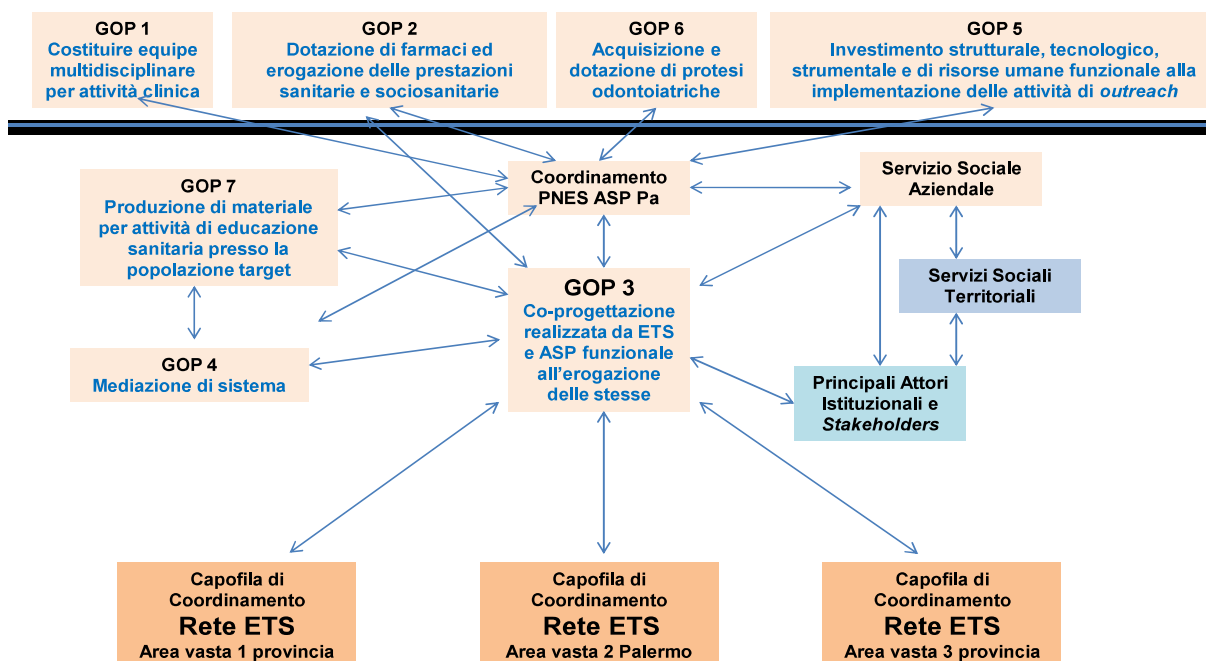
GOP 1
Costituire equipe multidisciplinare per attività clinica

GOP 2
Dotazione di farmaci ed erogazione delle prestazioni sanitarie e sociosanitarie

GOP 6
Acquisizione e dotazione di protesi odontoiatriche

GOP 5
Investimento strutturale, tecnologico, strumentale e di risorse umane funzionale alla implementazione delle attività di *outreach*

GOP 7
Produzione di materiale per attività di educazione sanitaria presso la popolazione target

Coordinamento PNES ASP Pa

Servizio Sociale Aziendale

GOP 3
Co-progettazione realizzata da ETS e ASP funzionale all'erogazione delle stesse

Servizi Sociali Territoriali

GOP 4
Mediazione di sistema

Principali Attori Istituzionali e *Stakeholders*

Capofila di Coordinamento
Rete ETS
Area vasta 1 provincia

Capofila di Coordinamento
Rete ETS
Area vasta 2 Palermo

Capofila di Coordinamento
Rete ETS
Area vasta 3 provincia